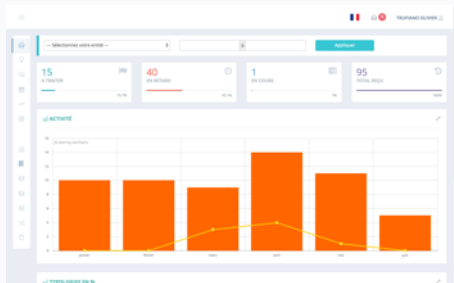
TRUFFAUD OLIVIER

-- Sélectionnez votre entité --

Appliquer

15
À TRAITER

40
EN RETARD

1
EN COURS

95
TOTAL REÇU

ACTIVITÉ

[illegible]

16
14
12
10
8
6
4
2
0

janvier
février
mars
avril
mai
juin

TYPOLOGIES EN %